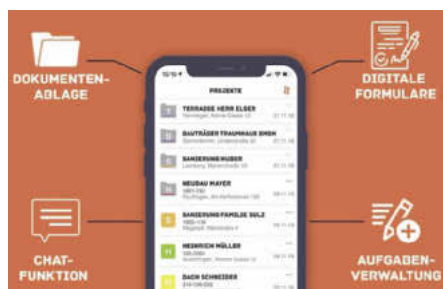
DOKUMENTEN-ABLAGE

DIGITALE FORMULARE

CHAT-FUNKTION

AUFGABEN-VERWALTUNG

PROJEKTE

TERRASSE HERR ELSER
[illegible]

BAUTRÄGER TRAUMHAUS GMBH
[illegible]

SANIERUNG HUBER
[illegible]

NEUBAU MAYER
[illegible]

SANIERUNG FAMILIE SULZ
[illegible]

HEINRICH MÜLLER
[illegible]

DACH SCHNEIDER
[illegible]